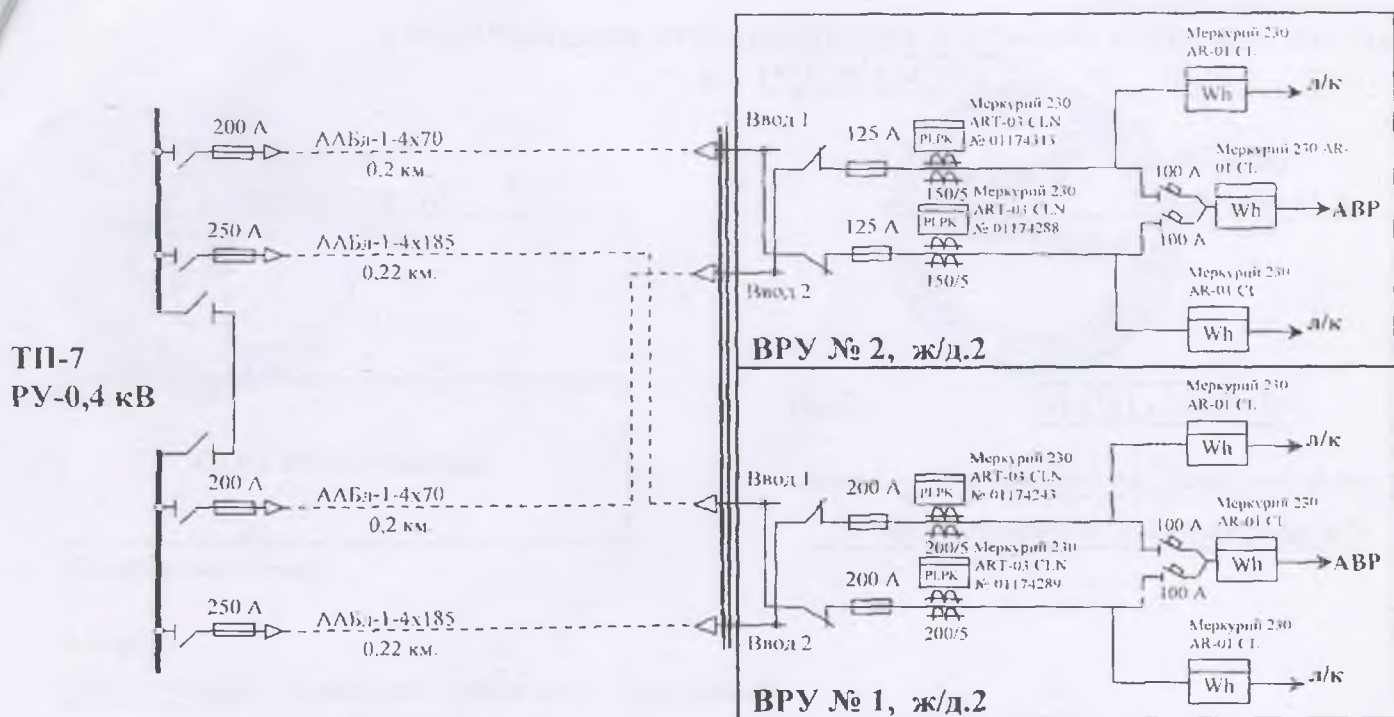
ТП-7
РУ-0,4 кВ

200 А
ААБл-1-4х70
0,2 км.

250 А
ААБл-1-4х185
0,22 км.

200 А
ААБл-1-4х70
0,2 км.

250 А
ААБл-1-4х185
0,22 км.

Ввод 1
125 А
PLPK
Меркурий 230
ART-03 CLN
№ 01174313
150/5
Меркурий 230
ART-03 CLN
№ 01174288
125 А
PLPK
150/5
Ввод 2

Меркурий 230
AR-01 CL
Wh
л/к

Меркурий 230 AR-01 CL
100 А
Wh
АВР
100 А

Меркурий 230
AR-01 CL
Wh
л/к

ВРУ № 2, ж/д.2

Ввод 1
200 А
PLPK
Меркурий 230
ART-03 CLN
№ 01174243
200/5
Меркурий 230
ART-03 CLN
№ 01174289
200 А
PLPK
200/5
Ввод 2

Меркурий 230
AR-01 CL
Wh
л/к

Меркурий 230
AR-01 CL
100 А
Wh
АВР
100 А

Меркурий 230
AR-01 CL
Wh
л/к

ВРУ № 1, ж/д.2